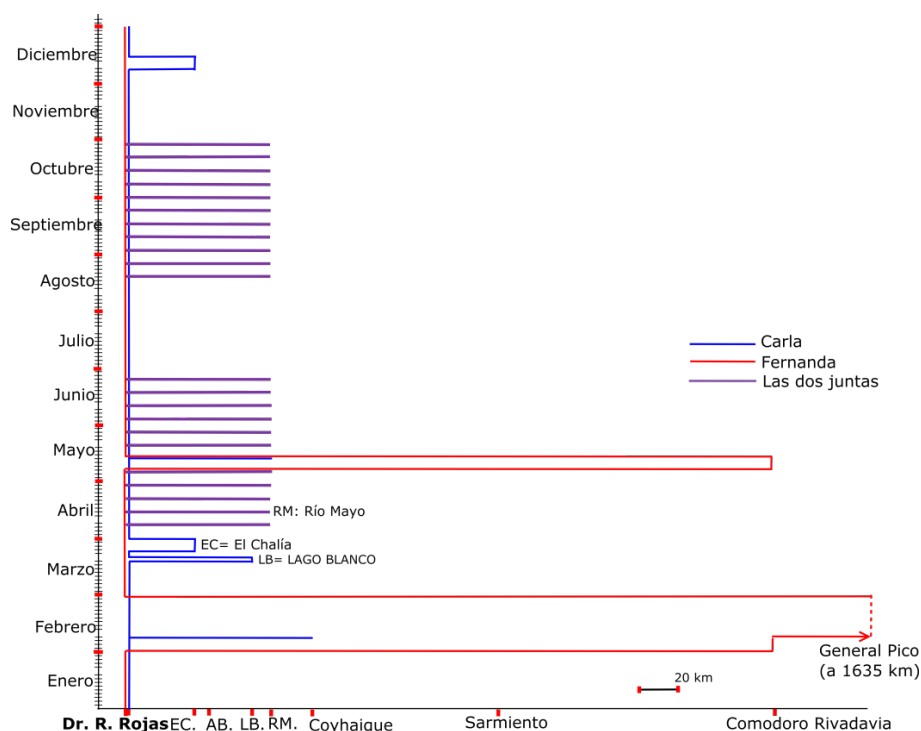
Diciembre
Noviembre
Octubre
Septiembre
Agosto
Julio
Junio
Mayo
Abril
Marzo
Febrero
Enero

Carla
Fernanda
Las dos juntas

RM: Río Mayo
EC= El Chalía
LB= LAGO BLANCO

General Pico
(a 1635 km)

20 km

Dr. R. Rojas EC. AB. LB. RM. Coyhaique Sarmiento Comodoro Rivadavia